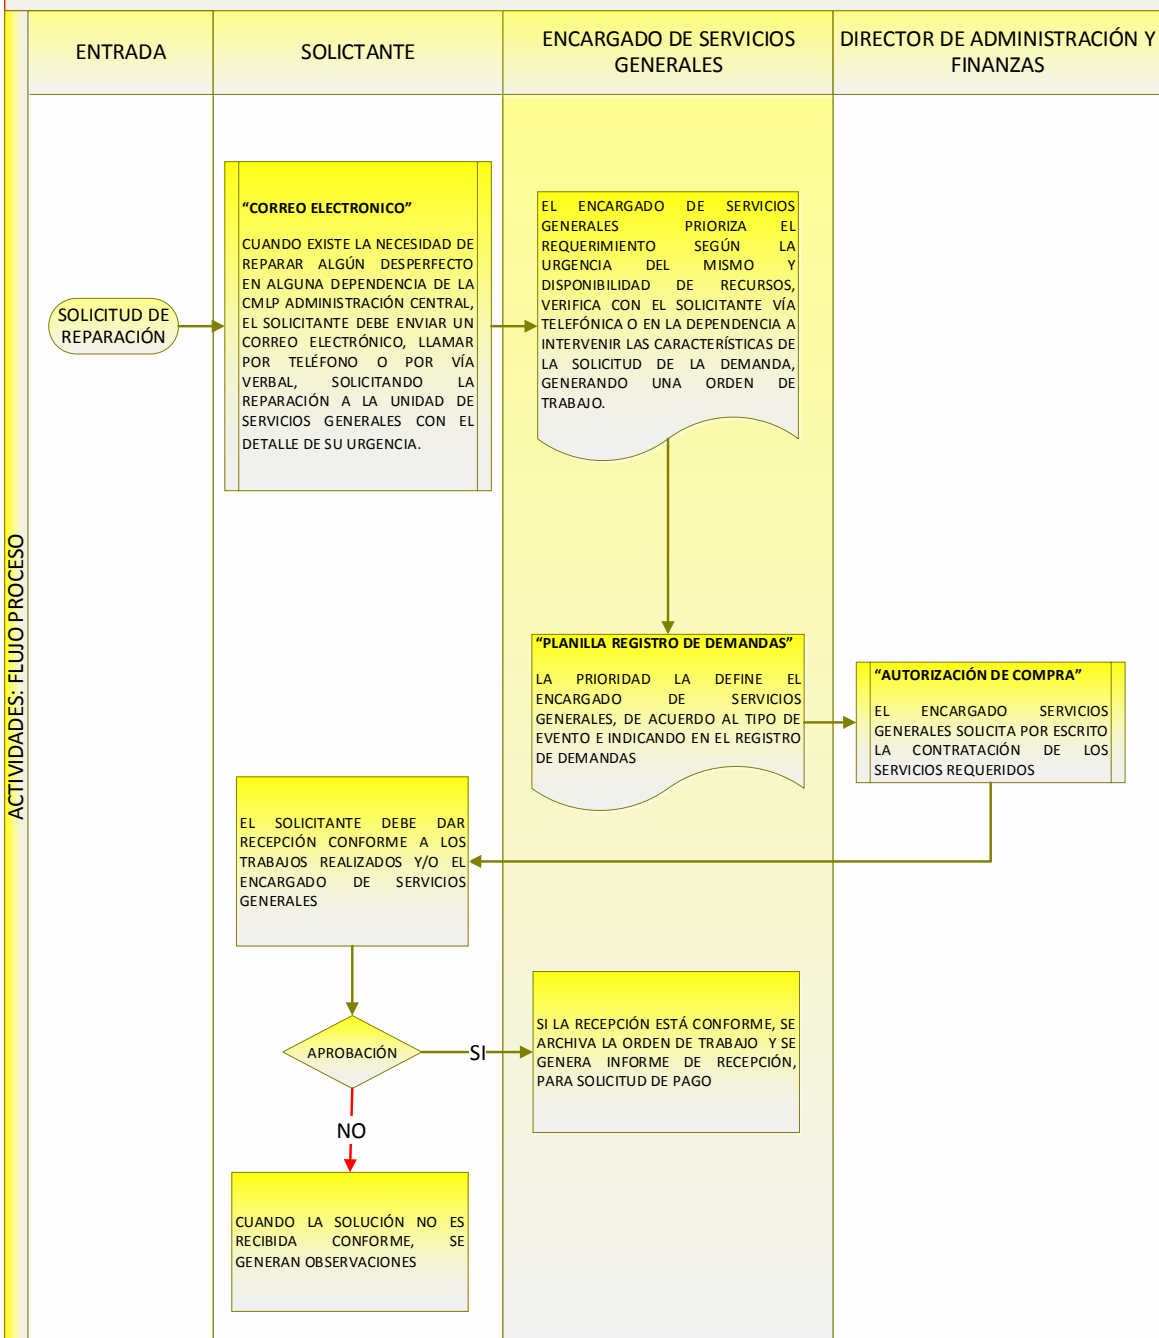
ACTIVIDADES: FLUJO PROCESO

ENTRADA

SOLICITANTE

ENCARGADO DE SERVICIOS GENERALES

DIRECTOR DE ADMINISTRACIÓN Y FINANZAS

SOLICITUD DE REPARACIÓN

“CORREO ELECTRONICO”

CUANDO EXISTE LA NECESIDAD DE REPARAR ALGÚN DESPERFECTO EN ALGUNA DEPENDENCIA DE LA CMLP ADMINISTRACIÓN CENTRAL, EL SOLICITANTE DEBE ENVIAR UN CORREO ELECTRÓNICO, LLAMAR POR TELÉFONO O POR VÍA VERBAL, SOLICITANDO LA REPARACIÓN A LA UNIDAD DE SERVICIOS GENERALES CON EL DETALLE DE SU URGENCIA.

EL ENCARGADO DE SERVICIOS GENERALES PRIORIZA EL REQUERIMIENTO SEGÚN LA URGENCIA DEL MISMO Y DISPONIBILIDAD DE RECURSOS, VERIFICA CON EL SOLICITANTE VÍA TELEFÓNICA O EN LA DEPENDENCIA A INTERVENIR LAS CARACTERÍSTICAS DE LA SOLICITUD DE LA DEMANDA, GENERANDO UNA ORDEN DE TRABAJO.

“PLANILLA REGISTRO DE DEMANDAS”

LA PRIORIDAD LA DEFINE EL ENCARGADO DE SERVICIOS GENERALES, DE ACUERDO AL TIPO DE EVENTO E INDICANDO EN EL REGISTRO DE DEMANDAS

“AUTORIZACIÓN DE COMPRA”

EL ENCARGADO SERVICIOS GENERALES SOLICITA POR ESCRITO LA CONTRATACIÓN DE LOS SERVICIOS REQUERIDOS

EL SOLICITANTE DEBE DAR RECEPCIÓN CONFORME A LOS TRABAJOS REALIZADOS Y/O EL ENCARGADO DE SERVICIOS GENERALES

APROBACIÓN

SI

SI LA RECEPCIÓN ESTÁ CONFORME, SE ARCHIVA LA ORDEN DE TRABAJO Y SE GENERA INFORME DE RECEPCIÓN, PARA SOLICITUD DE PAGO

NO

CUANDO LA SOLUCIÓN NO ES RECIBIDA CONFORME, SE GENERAN OBSERVACIONES